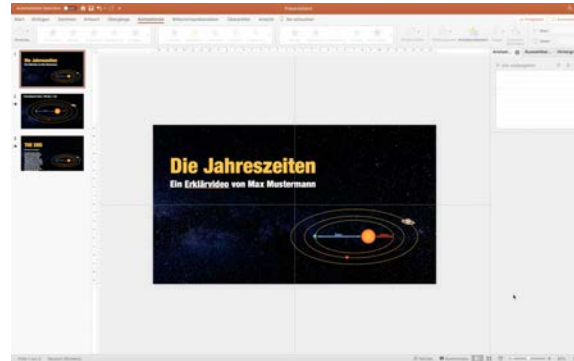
Präsentation

Start Einfügen Zeichnen Entwurf Übergänge Animationen Bildschirmpräsentation Überprüfen Ansicht

Die Jahreszeiten

Ein Erklärvideo von Max Mustermann

THE END

Die Jahreszeiten
Ein Erklärvideo von Max Mustermann

Animat... Auswahlber... Hintergr...

Folie 1 von 3 Deutsch (Ddeutschland)

Notizen Kommentare